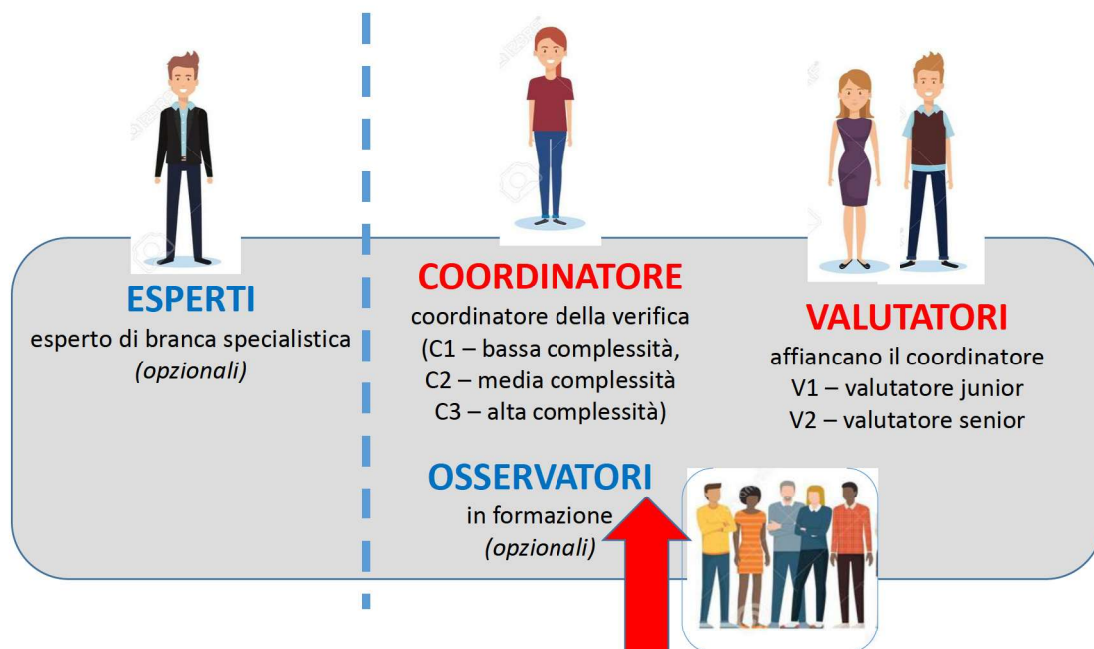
ESPERTI
esperto di branca specialistica
*(opzionali)*

COORDINATORE
coordinatore della verifica
(C1 – bassa complessità,
C2 – media complessità
C3 – alta complessità)

VALUTATORI
affiancano il coordinatore
V1 – valutatore junior
V2 – valutatore senior

OSSERVATORI
in formazione
*(opzionali)*